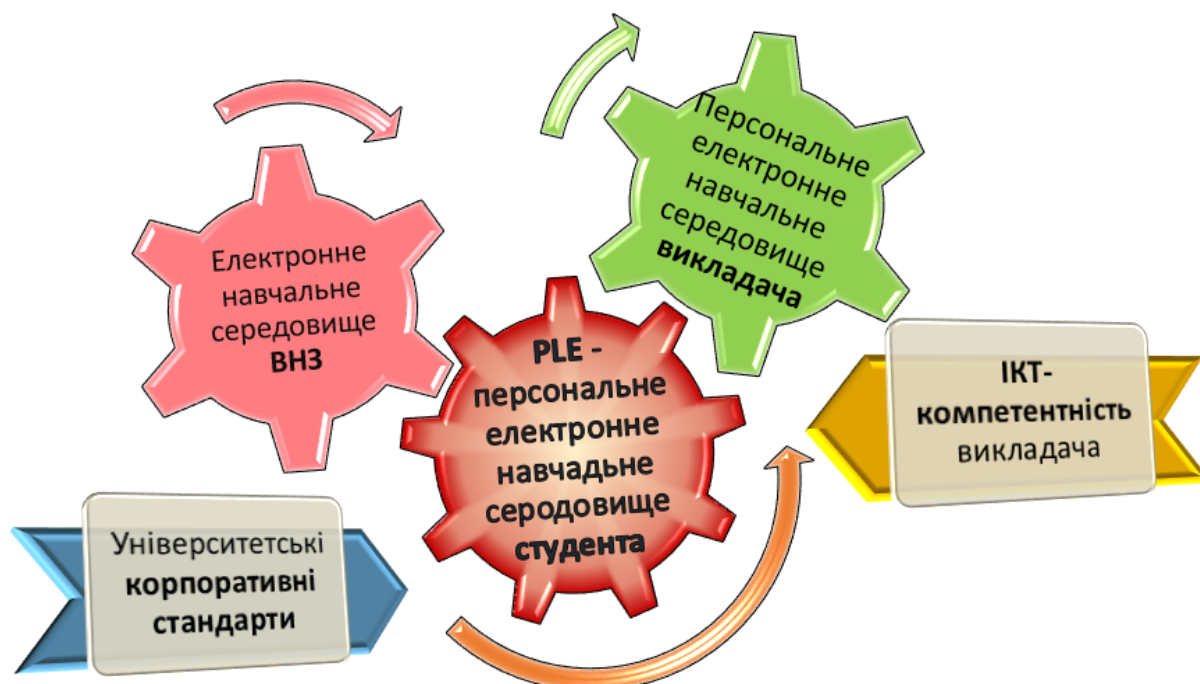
Персональне електронне навчальне середовище викладача

Електронне навчальне середовище ВНЗ

PLE - персональне електронне навчадьне середовище студента

ІКТ-компетентність викладача

Університетські корпоративні стандарти